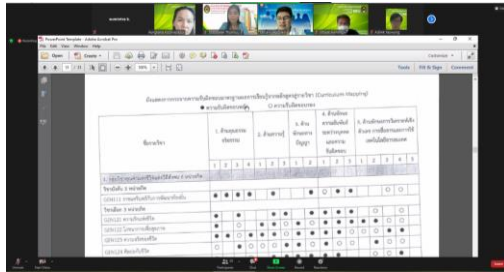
PowerPoint Template - Adobe Acrobat Pro
File Edit View Window Help
Open Create
Tools Fill & Sign Comment
ความรับผิดชอบหลัก ความรับผิดชอบรอง
1. ด้านคุณธรรม จริยธรรม
2. ด้านความรู้
3. ด้านทักษะทางปัญญา
4. ด้านทักษะความสัมพันธ์ระหว่างบุคคลและความรับผิดชอบ
5. ด้านทักษะการวิเคราะห์เชิงตัวเลข การสื่อสารและการใช้เทคโนโลยีสารสนเทศ
1 2 3 4 1 2 3 1 2 3 1 2 3 1 2 3 4 5
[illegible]